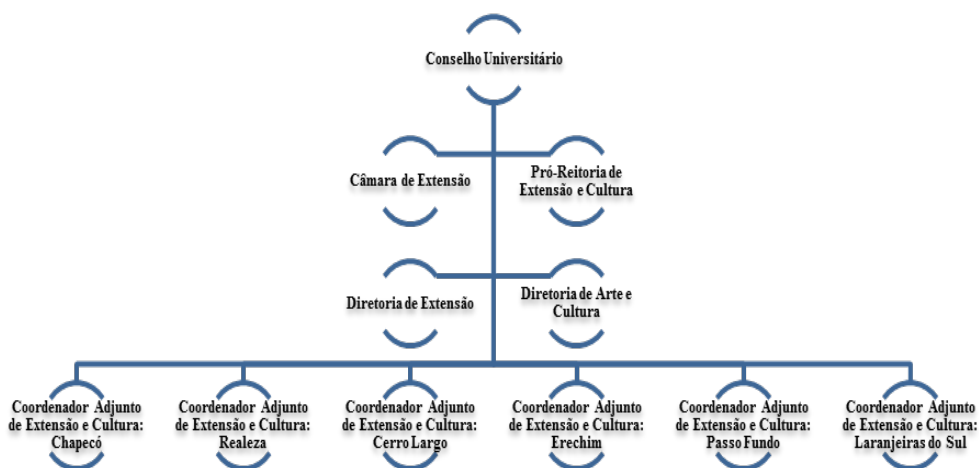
Conselho Universitário

Câmara de Extensão

Pró-Reitoria de Extensão e Cultura

Diretoria de Extensão

Diretoria de Arte e Cultura

Coordenador Adjunto de Extensão e Cultura: Chapecó

Coordenador Adjunto de Extensão e Cultura: Realeza

Coordenador Adjunto de Extensão e Cultura: Cerro Largo

Coordenador Adjunto de Extensão e Cultura: Erechim

Coordenador Adjunto de Extensão e Cultura: Passo Fundo

Coordenador Adjunto de Extensão e Cultura: Laranjeiras do Sul